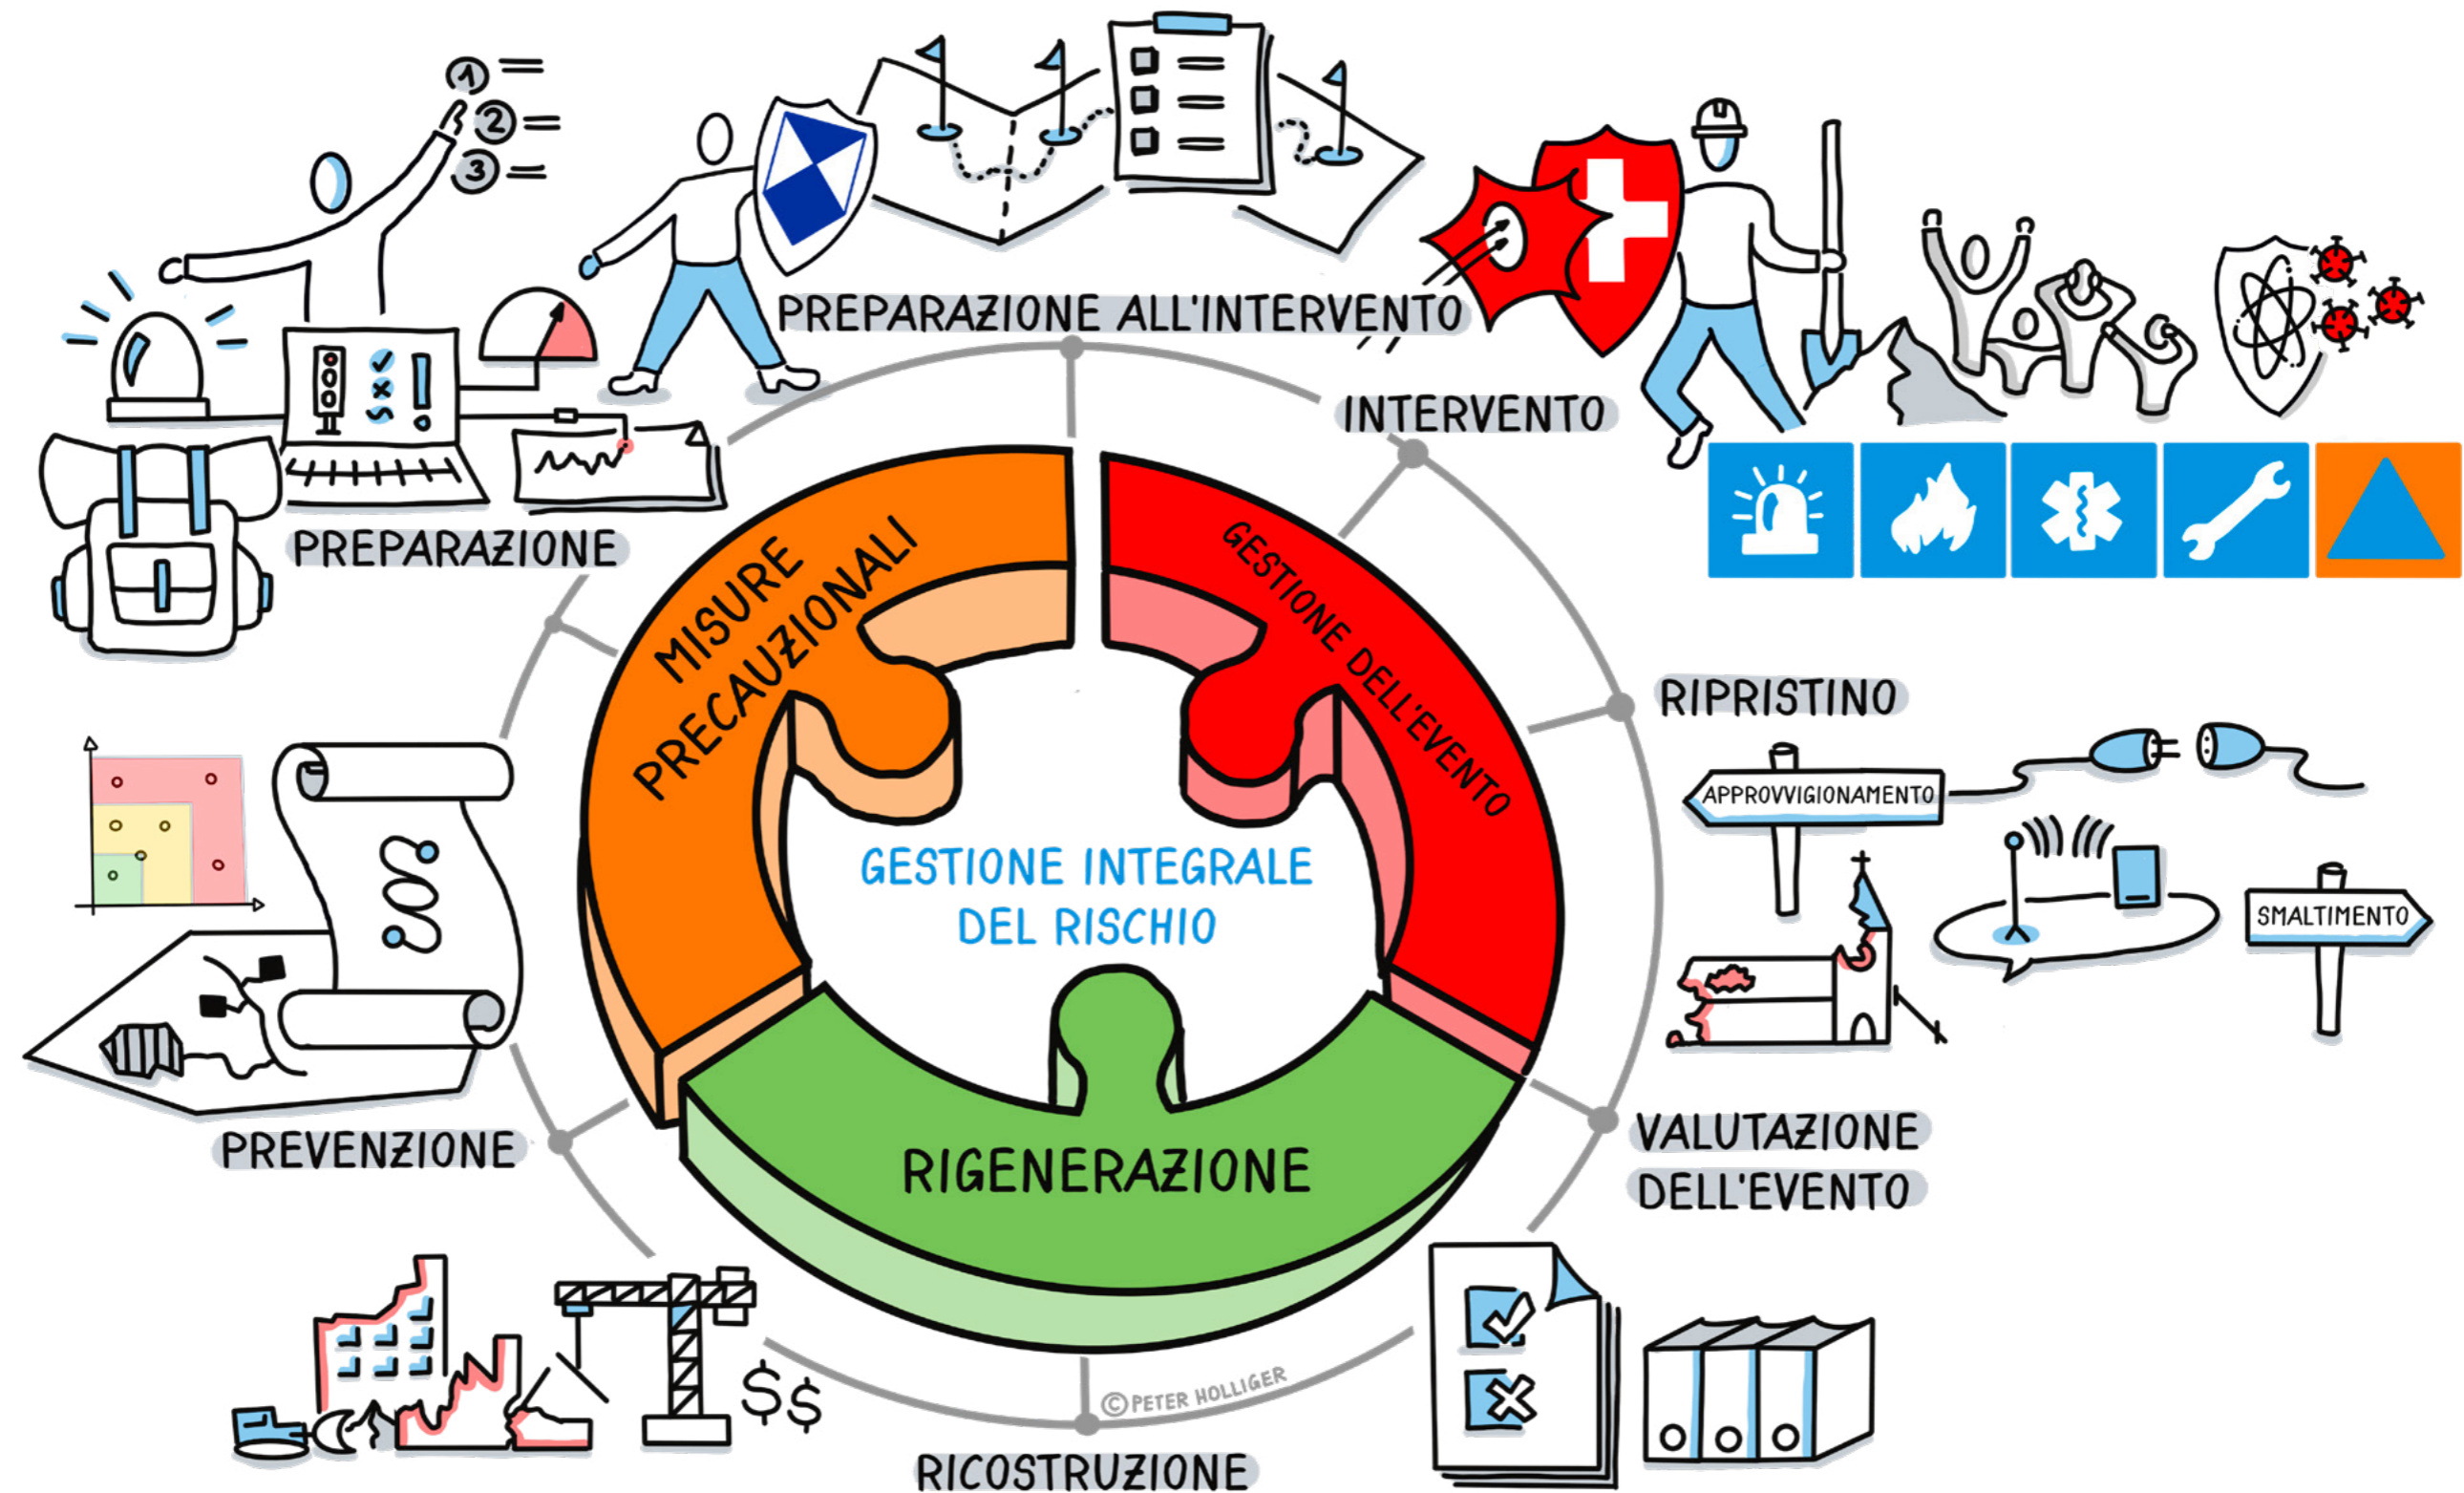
PREPARAZIONE ALL'INTERVENTO

INTERVENTO

PREPARAZIONE

MISURE PRECAUZIONALI

GESTIONE DELL'EVENTO

RIPRISTINO

APPROVVIGIONAMENTO

SMALTIMENTO

GESTIONE INTEGRALE DEL RISCHIO

PREVENZIONE

VALUTAZIONE DELL'EVENTO

RIGENERAZIONE

$\$\$$

©PETER HOLLIGER

RICOSTRUZIONE